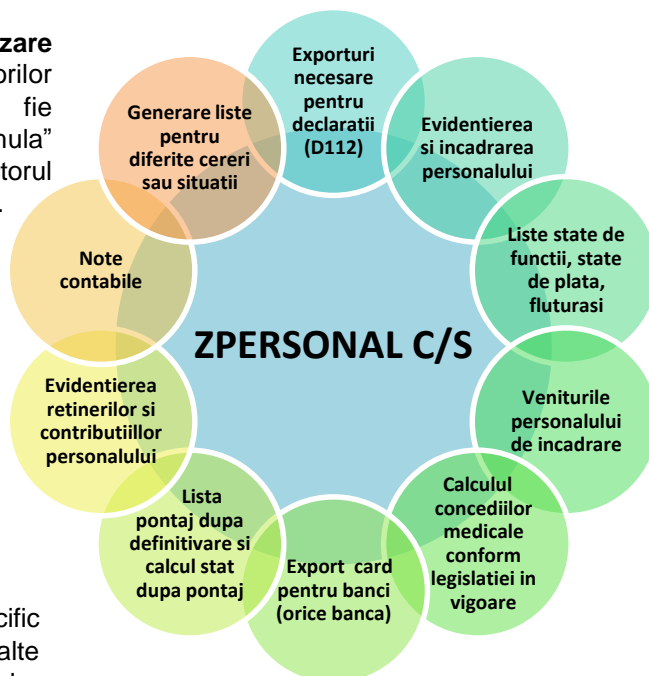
zare
orilor
fie
nula"
torul

Exporturi necesare pentru declaratii (D112)

Evidentierea si incadrarea personalului

Liste state de functii, state de plata, fluturasi

Veniturile personalului de incadrare

Calculul concediilor medicale conform legislatiei in vigoare

Export card pentru banci (orice banca)

Lista pontaj dupa definitivare si calcul stat dupa pontaj

Evidentierea retinerilor si contributiillor personalului

Note contabile

Generare liste pentru diferite cereri sau situatii

ZPERSONAL C/S

cific
alte